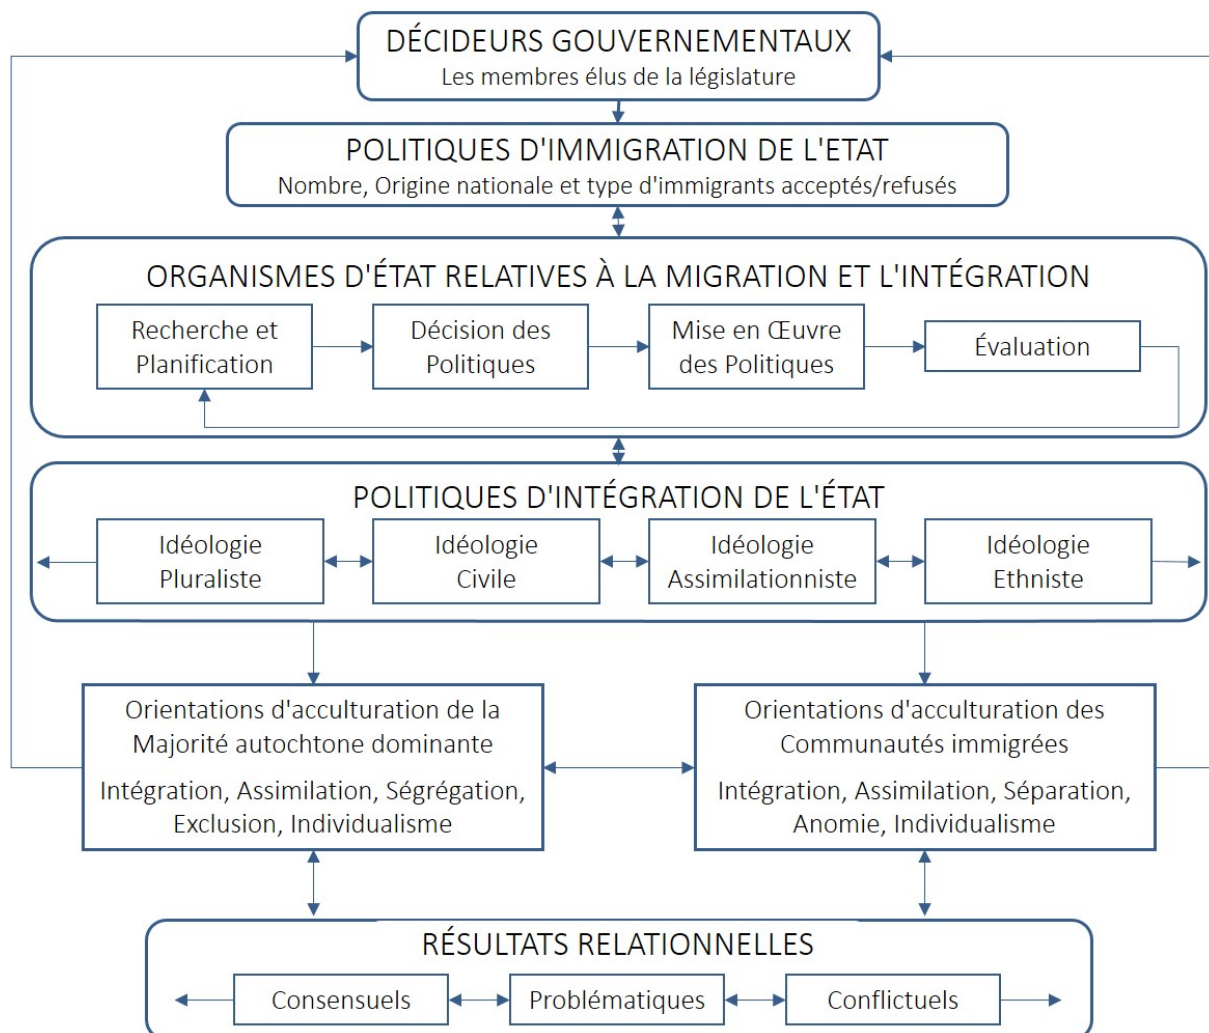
DÉCIDEURS GOUVERNEMENTAUX
Les membres élus de la législature

POLITIQUES D'IMMIGRATION DE L'ETAT
Nombre, Origine nationale et type d'immigrants acceptés/refusés

ORGANISMES D'ÉTAT RELATIVES À LA MIGRATION ET L'INTÉGRATION

Recherche et Planification

Décision des Politiques

Mise en Œuvre des Politiques

Évaluation

POLITIQUES D'INTÉGRATION DE L'ÉTAT

Idéologie Pluraliste

Idéologie Civile

Idéologie Assimilationniste

Idéologie Ethniste

Orientations d'acculturation de la Majorité autochtone dominante
Intégration, Assimilation, Ségrégation, Exclusion, Individualisme

Orientations d'acculturation des Communautés immigrées
Intégration, Assimilation, Séparation, Anomie, Individualisme

RÉSULTATS RELATIONNELLES

Consensuels

Problématiques

Conflictuels